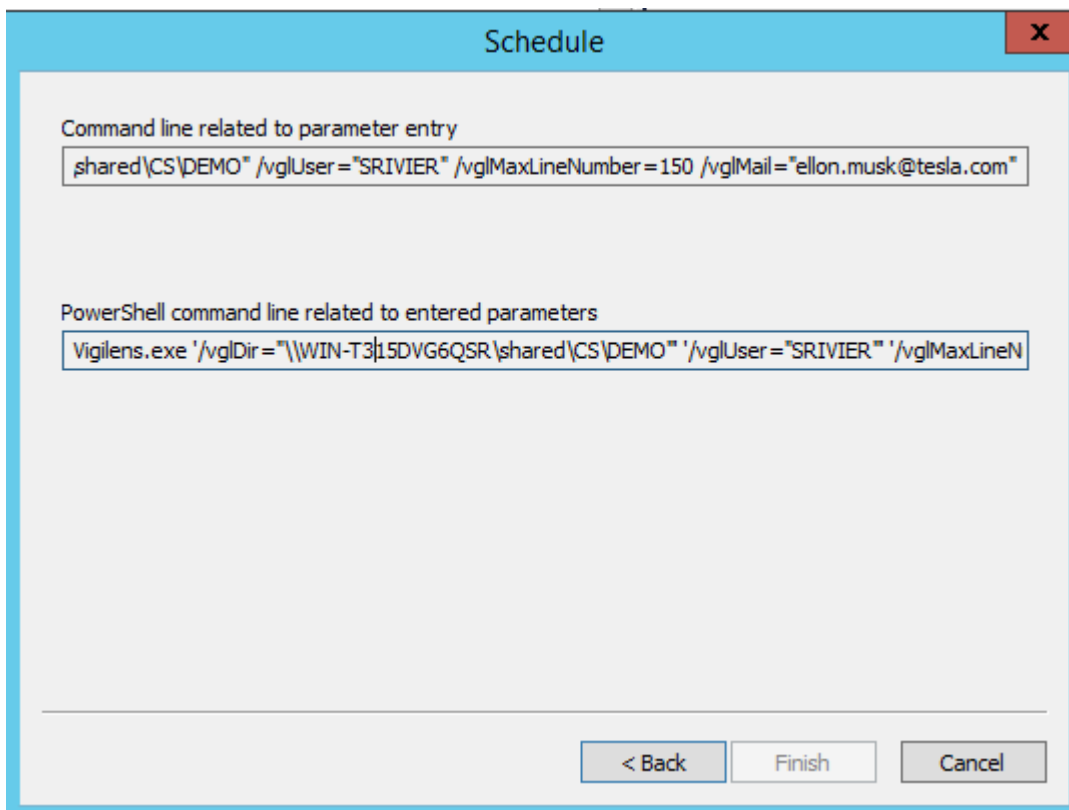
Schedule

x

Command line related to parameter entry

shared\CS\DEMO" /vglUser="SRIVIER" /vglMaxLineNumber=150 /vglMail="ellon.musk@tesla.com"

PowerShell command line related to entered parameters

Vigilens.exe '/vglDir="\\WIN-T3 15DVG6QSR\shared\CS\DEMO"' '/vglUser="SRIVIER"' '/vglMaxLineN

< Back

Finish

Cancel